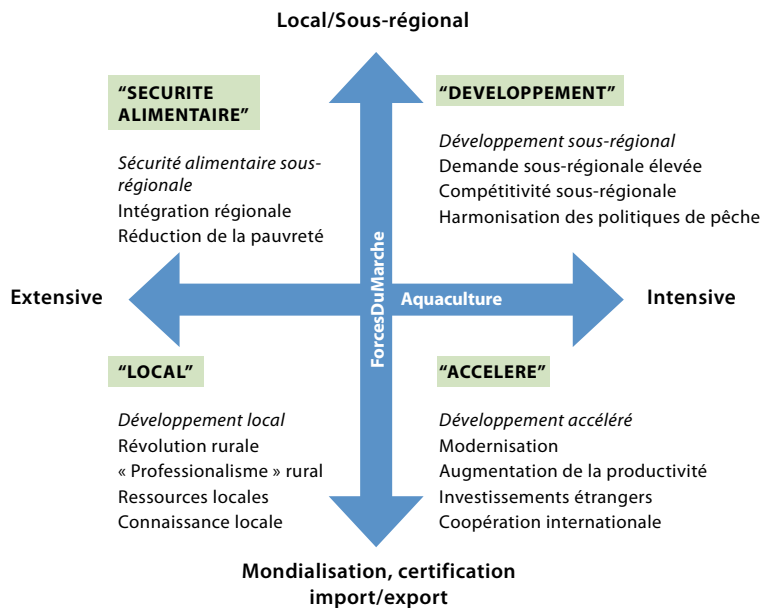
Local/Sous-régional

"SECURITE ALIMENTAIRE"

Sécurité alimentaire sous-régionale
Intégration régionale
Réduction de la pauvreté

"DEVELOPPEMENT"

Développement sous-régional
Demande sous-régionale élevée
Compétitivité sous-régionale
Harmonisation des politiques de pêche

Extensive

ForcesDuMarche

Aquaculture

Intensive

"LOCAL"

Développement local
Révolution rurale
« Professionalisme » rural
Ressources locales
Connaissance locale

"ACCELERE"

Développement accéléré
Modernisation
Augmentation de la productivité
Investissements étrangers
Coopération internationale

Mondialisation, certification import/export